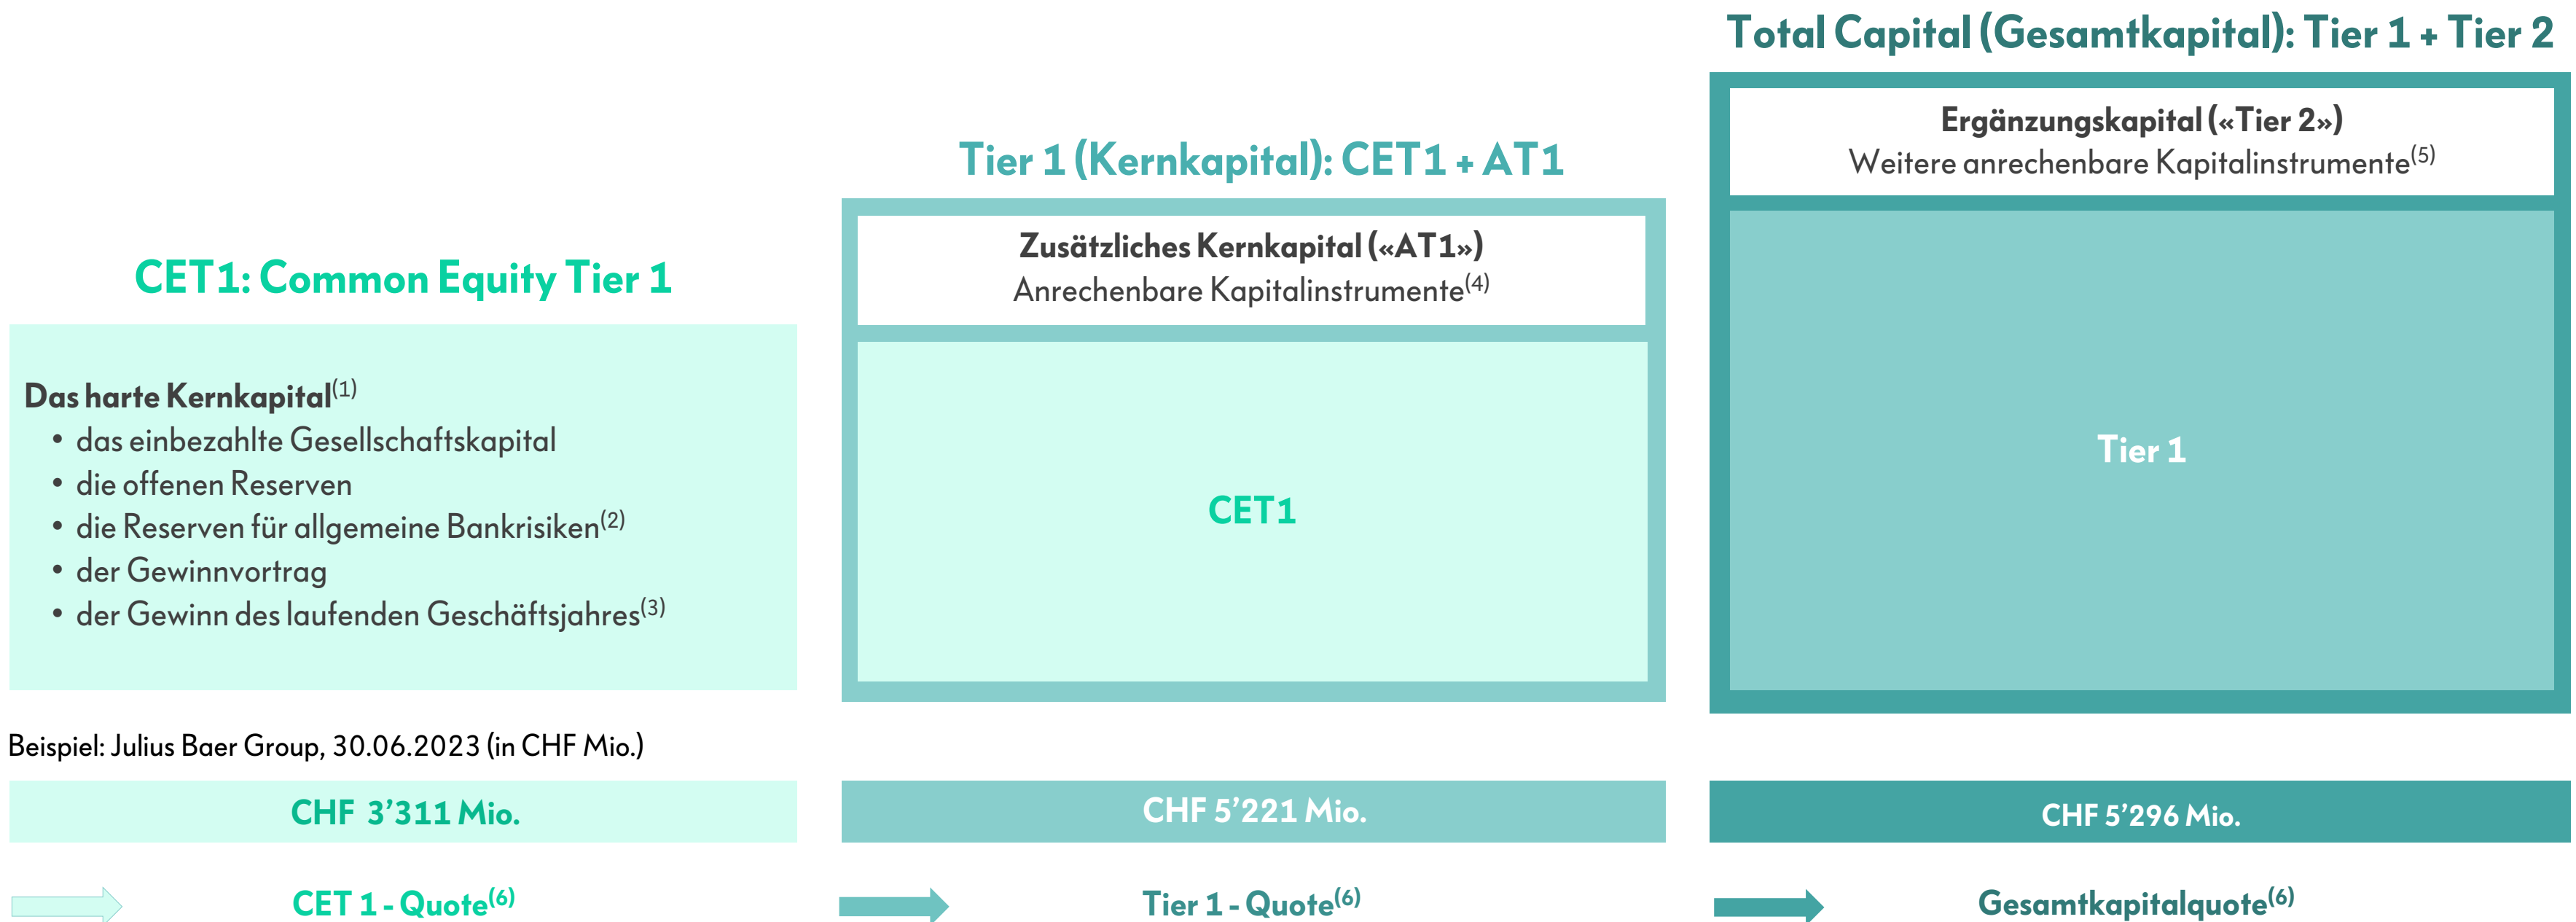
Total Capital (Gesamtkapital): Tier 1 + Tier 2

Ergänzungskapital («Tier 2»)
Weitere anrechenbare Kapitalinstrumente$^{(5)}$

Tier 1

Tier 1 (Kernkapital): CET1 + AT1

Zusätzliches Kernkapital («AT1»)
Anrechenbare Kapitalinstrumente$^{(4)}$

CET1

CET1: Common Equity Tier 1

Das harte Kernkapital$^{(1)}$
• das einbezahlte Gesellschaftskapital
• die offenen Reserven
• die Reserven für allgemeine Bankrisiken$^{(2)}$
• der Gewinnvortrag
• der Gewinn des laufenden Geschäftsjahres$^{(3)}$

Beispiel: Julius Baer Group, 30.06.2023 (in CHF Mio.)

CHF 3'311 Mio.

CHF 5'221 Mio.

CHF 5'296 Mio.

CET 1 - Quote$^{(6)}$

Tier 1 - Quote$^{(6)}$

Gesamtkapitalquote$^{(6)}$